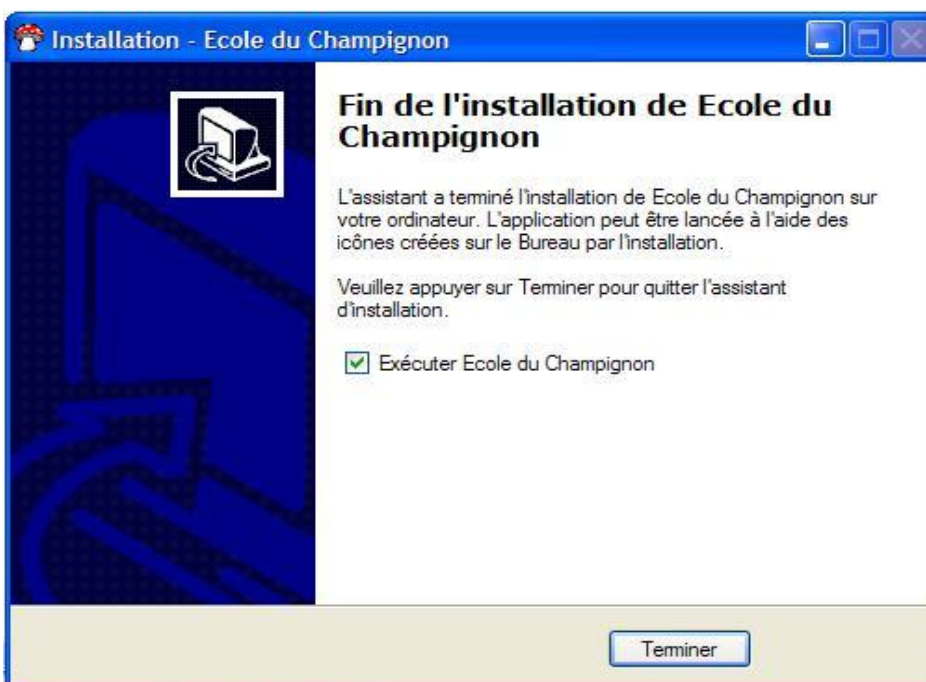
Installation - Ecole du Champignon

Fin de l'installation de Ecole du Champignon

L'assistant a terminé l'installation de Ecole du Champignon sur votre ordinateur. L'application peut être lancée à l'aide des icônes créées sur le Bureau par l'installation.

Veuillez appuyer sur Terminer pour quitter l'assistant d'installation.

Exécuter Ecole du Champignon

Terminer